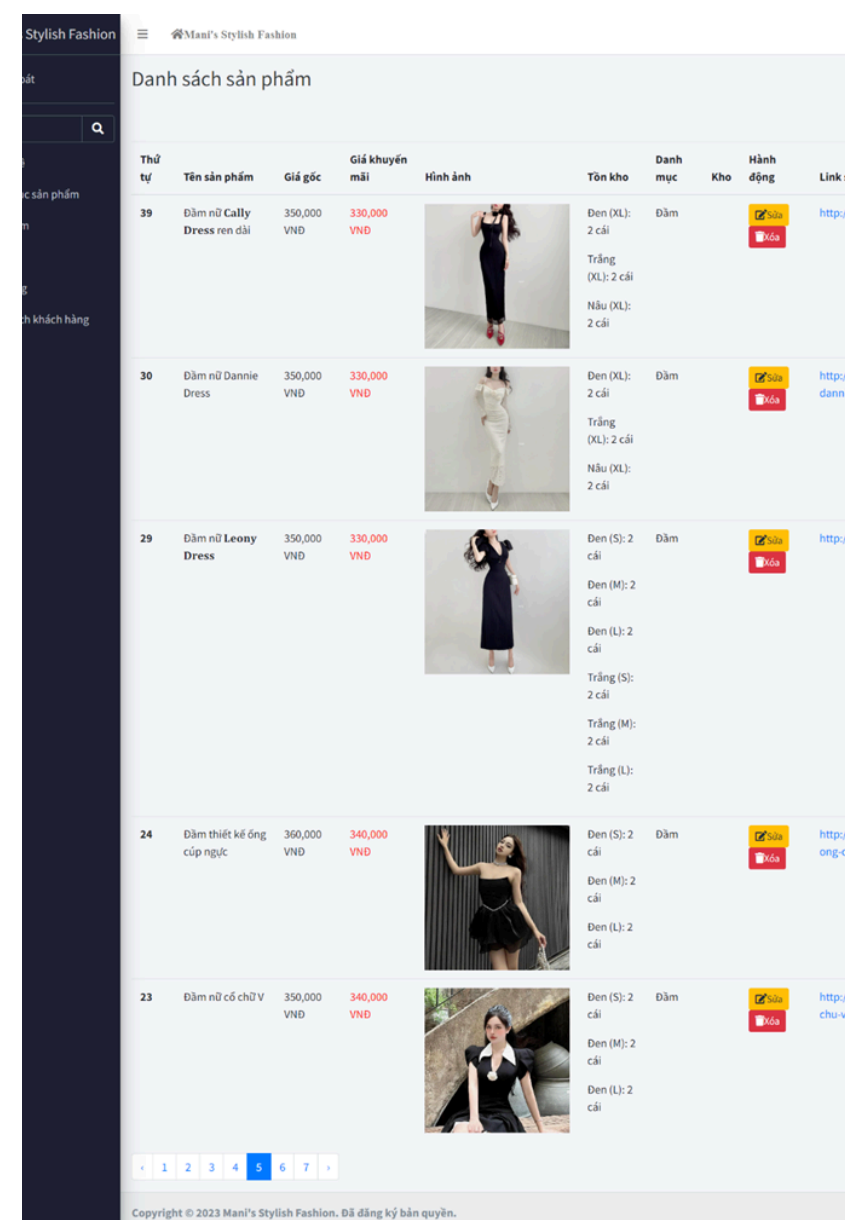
Stylish Fashion

oát

ac sản phẩm

m

g

ch khách hàng

≡ Mani's Stylish Fashion

Danh sách sản phẩm

| Thứ tự | Tên sản phẩm | Giá gốc | Giá khuyến mãi | Hình ảnh | Tồn kho | Danh mục | Kho | Hành động | Link |
|---|---|---|---|---|---|---|---|---|---|
| 39 | Đầm nữ Cally Dress ren dài | 350,000 VNĐ | 330,000 VNĐ | | Đen (XL): 2 cái<br>Trắng (XL): 2 cái<br>Nâu (XL): 2 cái | Đầm | | Sửa Xóa | http:/ |
| 30 | Đầm nữ Dannie Dress | 350,000 VNĐ | 330,000 VNĐ | | Đen (XL): 2 cái<br>Trắng (XL): 2 cái<br>Nâu (XL): 2 cái | Đầm | | Sửa Xóa | http:/ dann |
| 29 | Đầm nữ Leony Dress | 350,000 VNĐ | 330,000 VNĐ | | Đen (S): 2 cái<br>Đen (M): 2 cái<br>Đen (L): 2 cái<br>Trắng (S): 2 cái<br>Trắng (M): 2 cái<br>Trắng (L): 2 cái | Đầm | | Sửa Xóa | http:/ |
| 24 | Đầm thiết kế ống cúp ngực | 360,000 VNĐ | 340,000 VNĐ | | Đen (S): 2 cái<br>Đen (M): 2 cái<br>Đen (L): 2 cái | Đầm | | Sửa Xóa | http:/ ong-c |
| 23 | Đầm nữ cổ chữ V | 350,000 VNĐ | 340,000 VNĐ | | Đen (S): 2 cái<br>Đen (M): 2 cái<br>Đen (L): 2 cái | Đầm | | Sửa Xóa | http:/ chu-v |

‹ 1 2 3 4 5 6 7 ›

Copyright © 2023 Mani's Stylish Fashion. Đã đăng ký bản quyền.